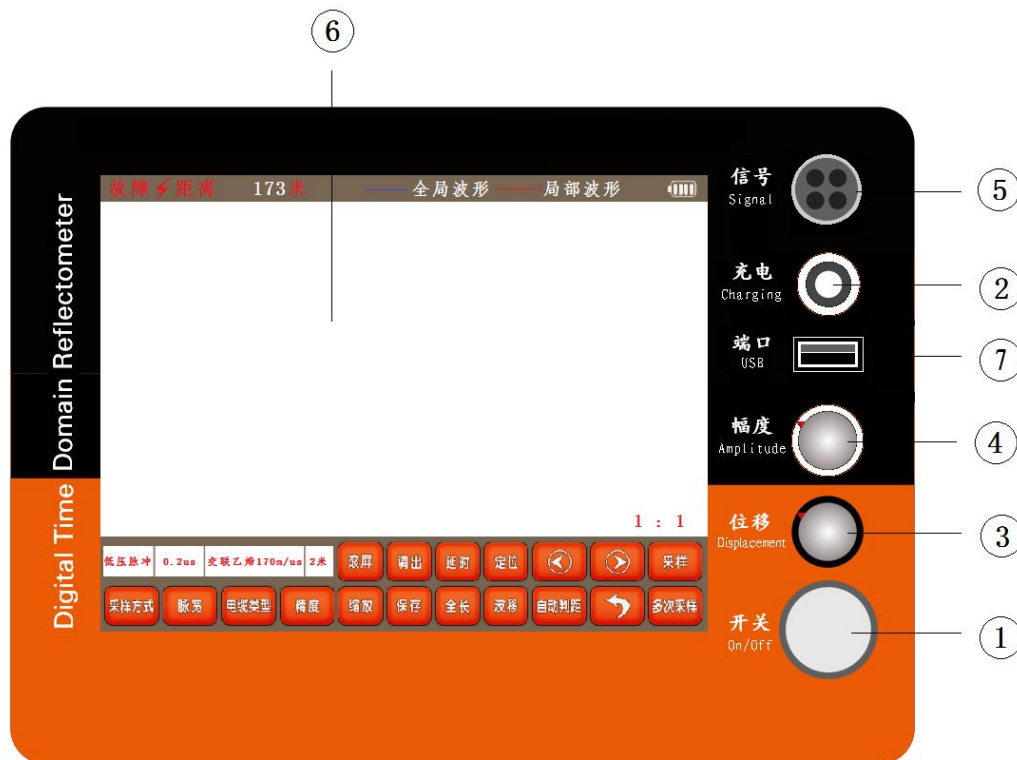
⑥

Digital Time Domain Reflectometer

故障⚡距离 173米 全局波形 局部波形

1 : 1

| 低压脉冲 | 0.2us | 交联乙烯170m/us | 2米 | 滚屏 | 调出 | 延时 | 定位 | ◀ | ▶ | 采样 |
|---|---|---|---|---|---|---|---|---|---|---|
| 采样方式 | 脉宽 | 电缆类型 | 幅度 | 缩放 | 保存 | 全长 | 波移 | 自动判距 | ↶ | 多次采样 |

信号 Signal ⑤

充电 Charging ②

端口 USB ⑦

幅度 Amplitude ④

位移 Displacement ③

开关 On/Off ①